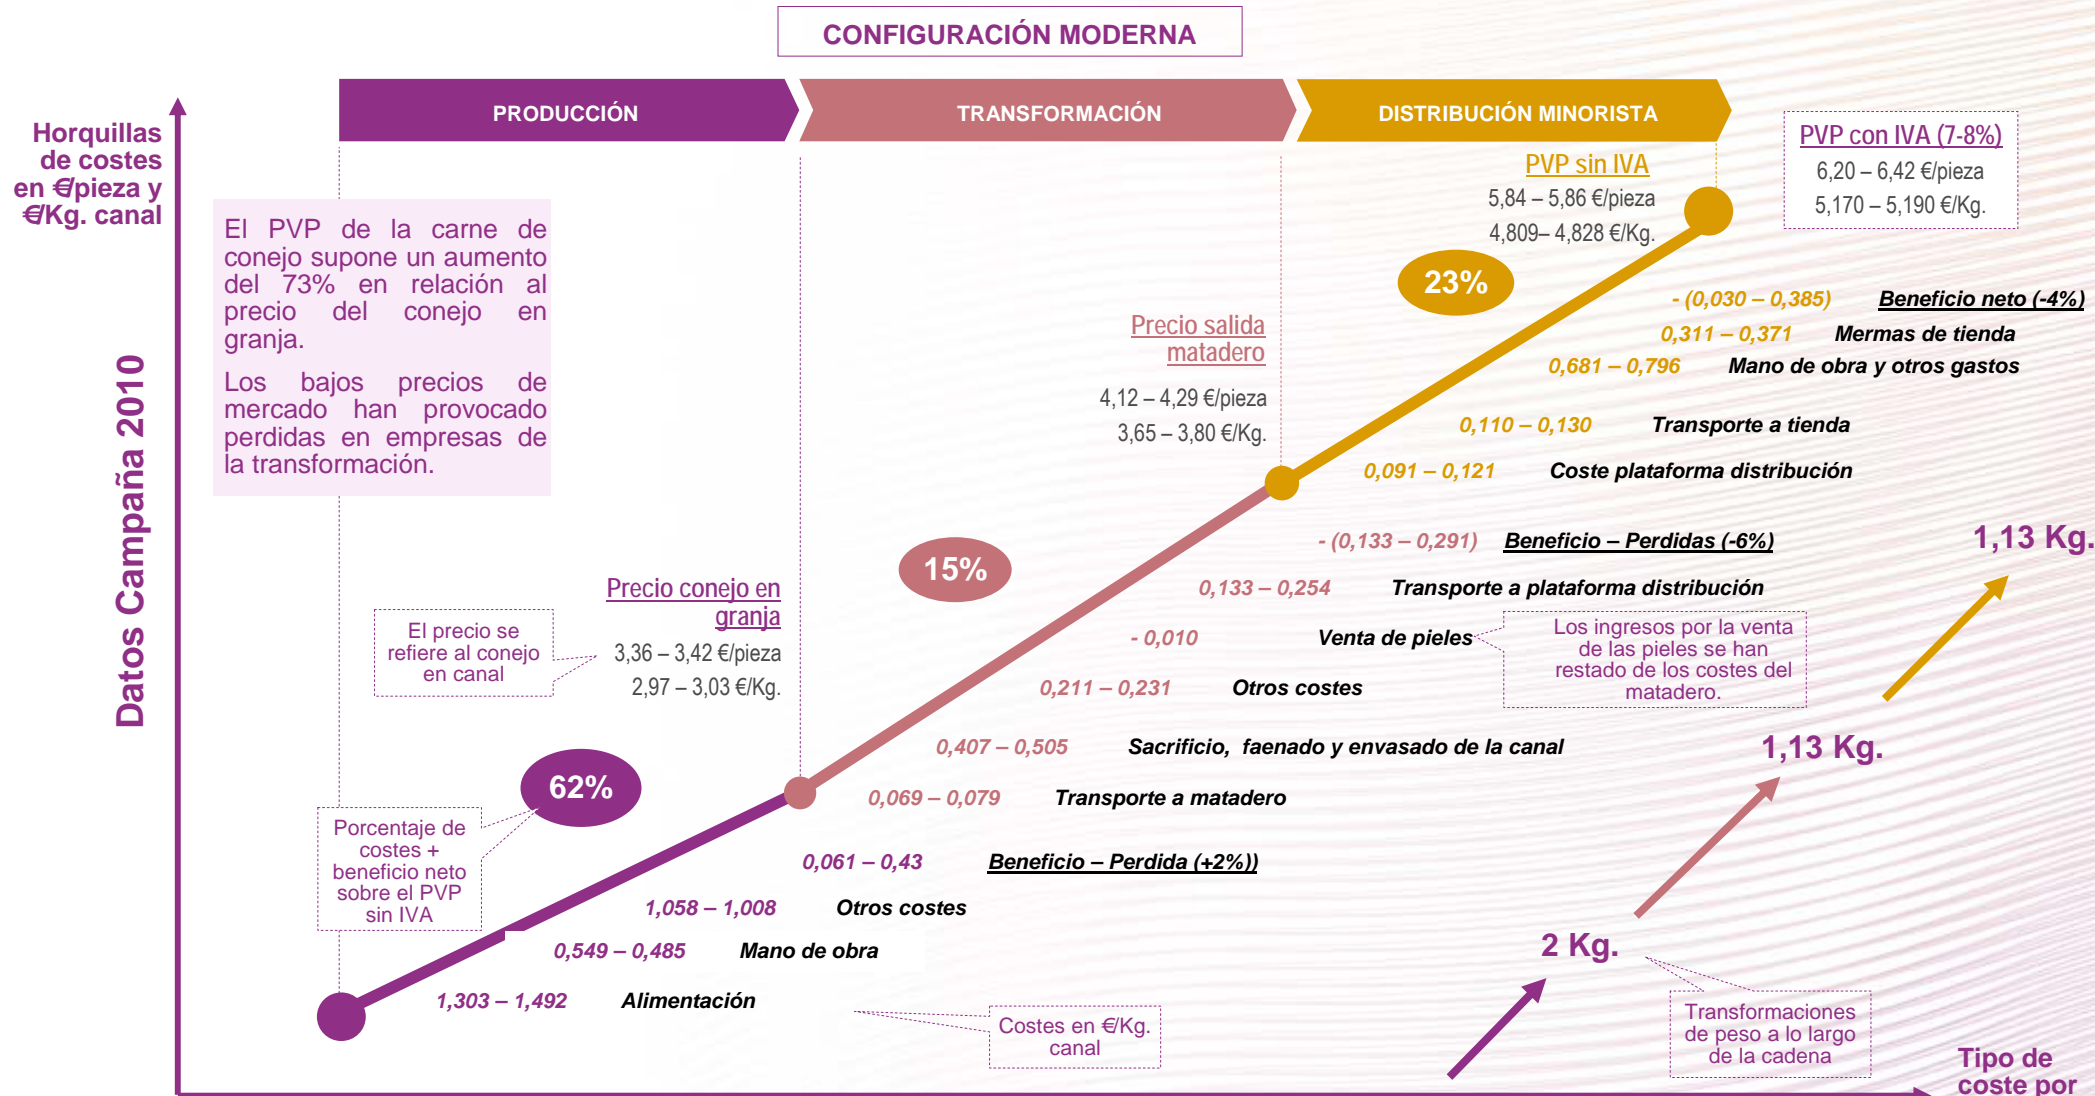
CONFIGURACIÓN MODERNA

PRODUCCIÓN

TRANSFORMACIÓN

DISTRIBUCIÓN MINORISTA

Horquillas de costes en €/pieza y €/Kg. canal

Datos Campaña 2010

El PVP de la carne de conejo supone un aumento del 73% en relación al precio del conejo en granja.

Los bajos precios de mercado han provocado perdidas en empresas de la transformación.

PVP con IVA (7-8%)
6,20 – 6,42 €/pieza
5,170 – 5,190 €/Kg.

PVP sin IVA
5,84 – 5,86 €/pieza
4,809– 4,828 €/Kg.

23%

- (0,030 – 0,385) Beneficio neto (-4%)
0,311 – 0,371 Mermas de tienda
0,681 – 0,796 Mano de obra y otros gastos
0,110 – 0,130 Transporte a tienda
0,091 – 0,121 Coste plataforma distribución

Precio salida matadero
4,12 – 4,29 €/pieza
3,65 – 3,80 €/Kg.

- (0,133 – 0,291) Beneficio – Perdidas (-6%)
0,133 – 0,254 Transporte a plataforma distribución
- 0,010 Venta de pieles
0,211 – 0,231 Otros costes
0,407 – 0,505 Sacrificio, faenado y envasado de la canal
0,069 – 0,079 Transporte a matadero

Los ingresos por la venta de las pieles se han restado de los costes del matadero.

1,13 Kg.

15%

Precio conejo en granja
3,36 – 3,42 €/pieza
2,97 – 3,03 €/Kg.

El precio se refiere al conejo en canal

1,13 Kg.

62%

Porcentaje de costes + beneficio neto sobre el PVP sin IVA

0,061 – 0,43 Beneficio – Perdida (+2%))
1,058 – 1,008 Otros costes
0,549 – 0,485 Mano de obra
1,303 – 1,492 Alimentación

2 Kg.

Costes en €/Kg. canal

Transformaciones de peso a lo largo de la cadena

Tipo de coste por